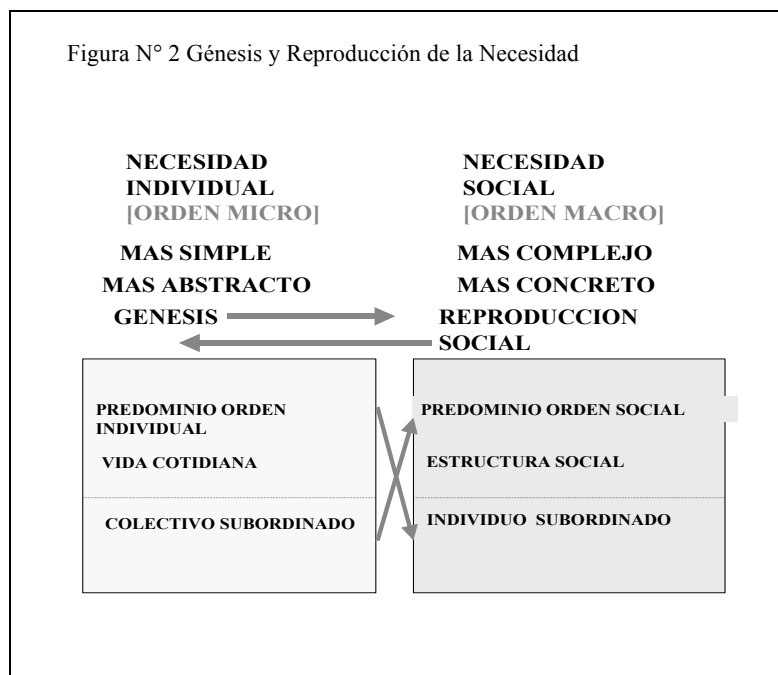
Figura N° 2 Génesis y Reproducción de la Necesidad

NECESIDAD INDIVIDUAL
[ORDEN MICRO]

NECESIDAD SOCIAL
[ORDEN MACRO]

MAS SIMPLE

MAS COMPLEJO

MAS ABSTRACTO

MAS CONCRETO

GENESIS

REPRODUCCION SOCIAL

PREDOMINIO ORDEN INDIVIDUAL

VIDA COTIDIANA

COLECTIVO SUBORDINADO

PREDOMINIO ORDEN SOCIAL

ESTRUCTURA SOCIAL

INDIVIDUO SUBORDINADO